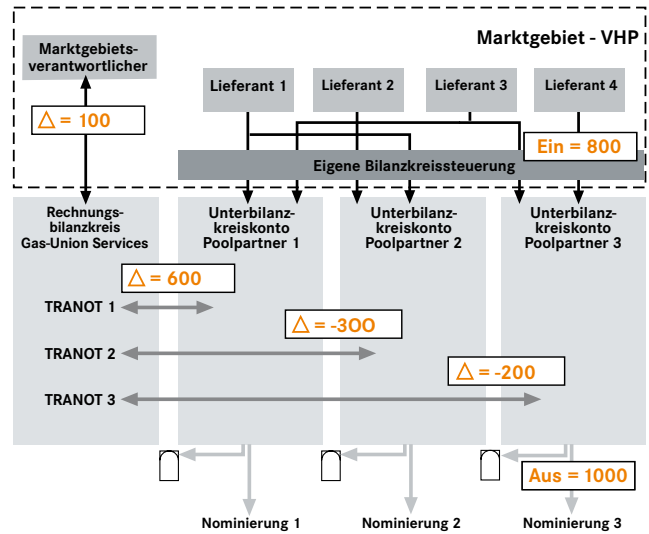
Marktgebiet - VHP

Marktgebietsverantwortlicher

Lieferant 1

Lieferant 2

Lieferant 3

Lieferant 4

$\triangle$ = 100

Ein = 800

Eigene Bilanzkreissteuerung

Rechnungsbilanzkreis Gas-Union Services

Unterbilanzkreiskonto Poolpartner 1

Unterbilanzkreiskonto Poolpartner 2

Unterbilanzkreiskonto Poolpartner 3

$\triangle$ = 600

TRANOT 1

$\triangle$ = -3OO

TRANOT 2

$\triangle$ = -200

TRANOT 3

Aus = 1000

Nominierung 1

Nominierung 2

Nominierung 3